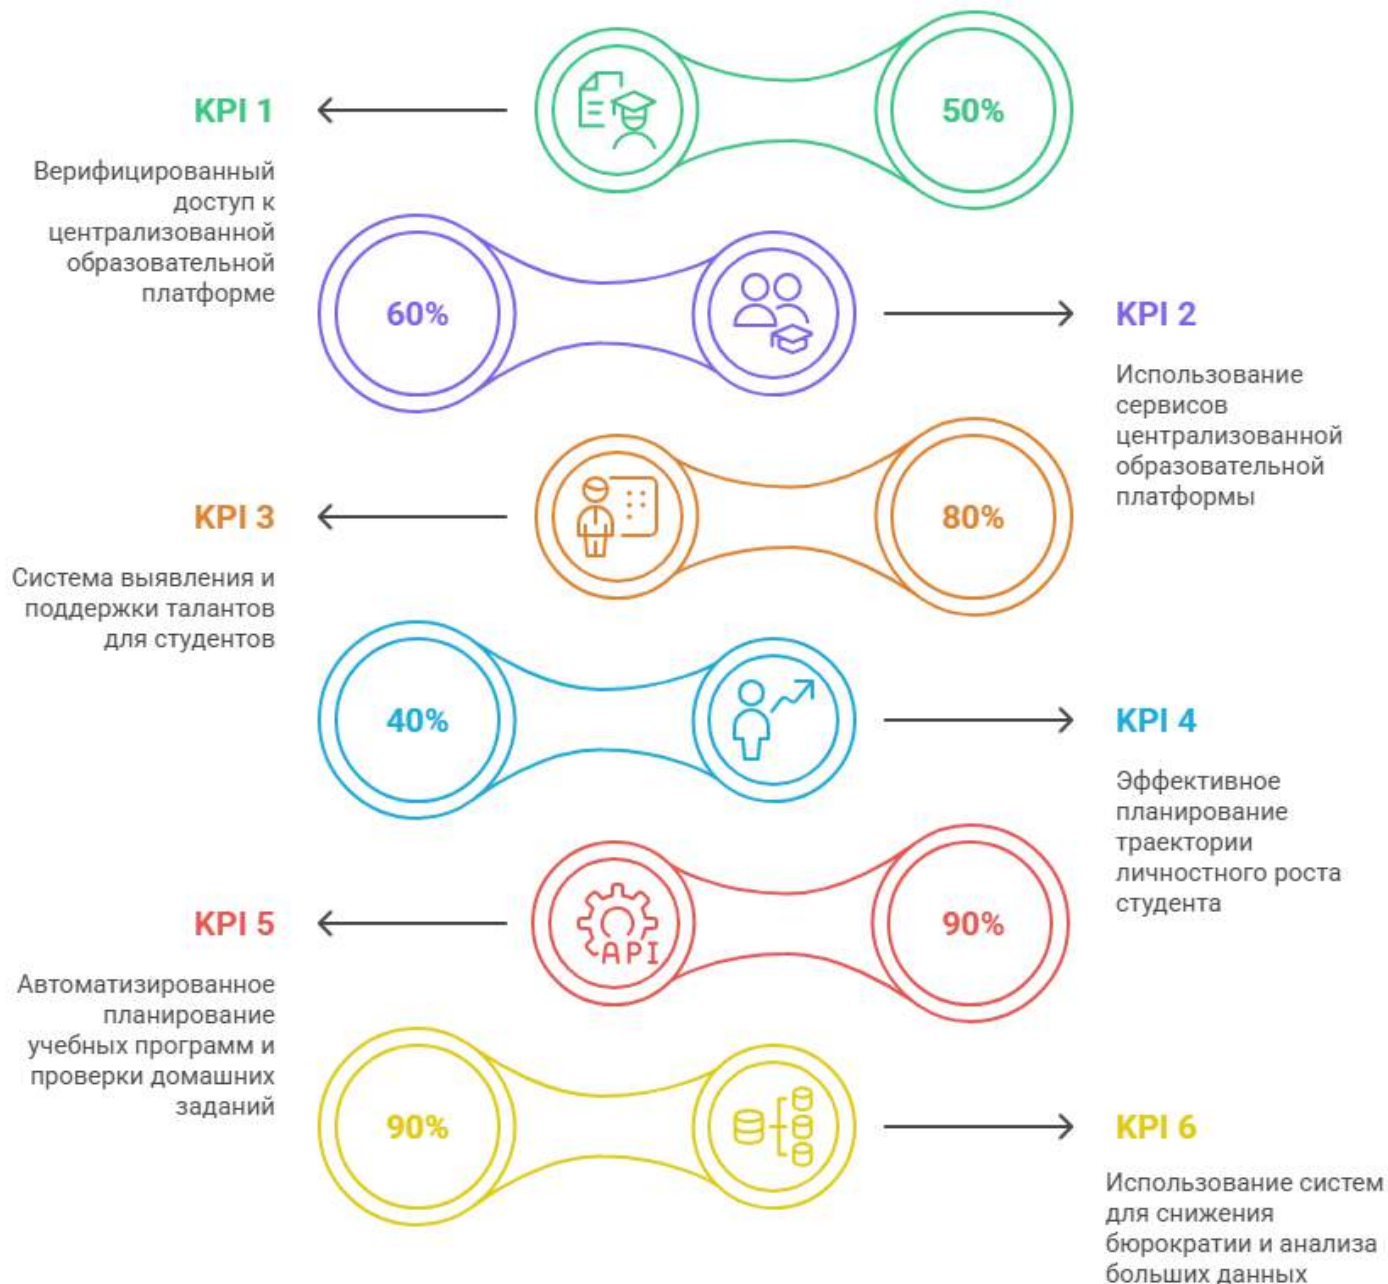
KPI 1

Верифицированный доступ к централизованной образовательной платформе

50%

60%

KPI 2

Использование сервисов централизованной образовательной платформы

KPI 3

Система выявления и поддержки талантов для студентов

80%

40%

KPI 4

Эффективное планирование траектории личностного роста студента

KPI 5

Автоматизированное планирование учебных программ и проверки домашних заданий

API

90%

90%

KPI 6

Использование систем для снижения бюрократии и анализа больших данных